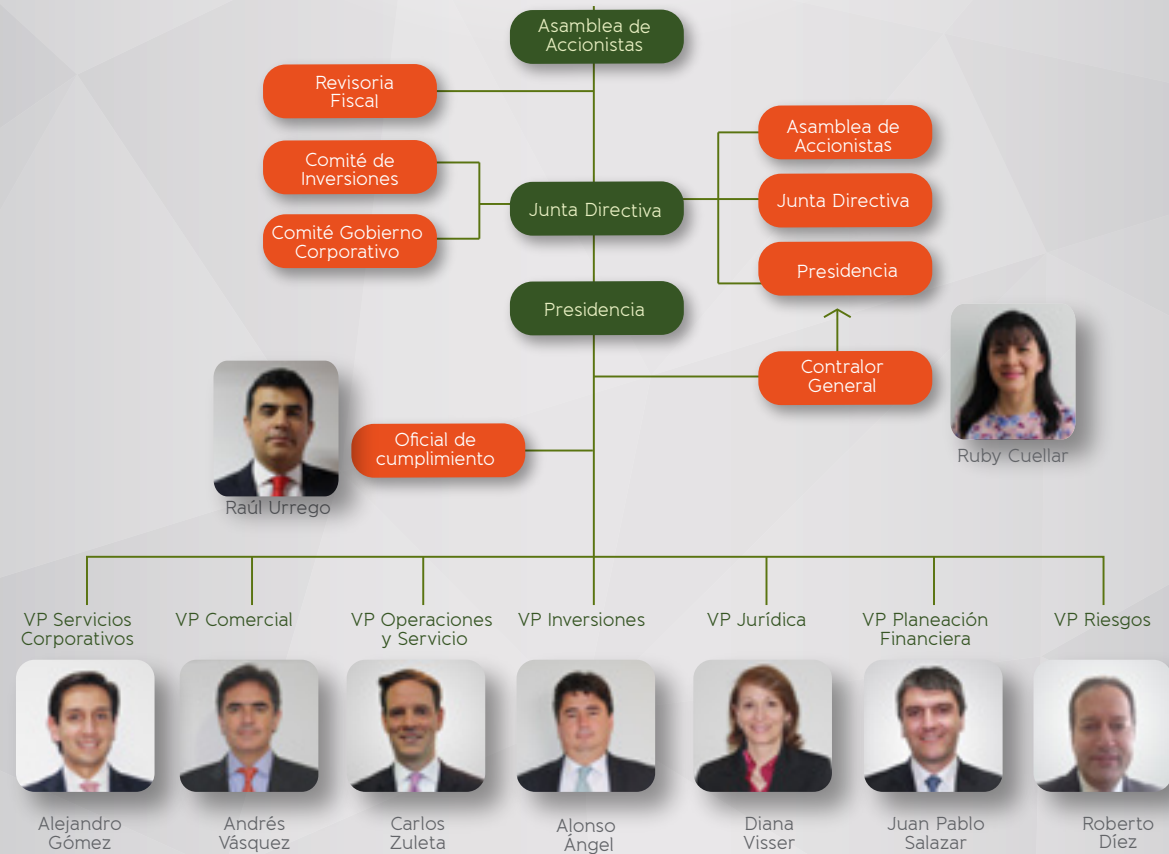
Asamblea de Accionistas

Revisoria Fiscal

Comité de Inversiones

Comité Gobierno Corporativo

Junta Directiva

Asamblea de Accionistas

Junta Directiva

Presidencia

Presidencia

Contralor General

Ruby Cuellar

Oficial de cumplimiento

Raúl Urrego

VP Servicios Corporativos

VP Comercial

VP Operaciones y Servicio

VP Inversiones

VP Jurídica

VP Planeación Financiera

VP Riesgos

Alejandro Gómez

Andrés Vásquez

Carlos Zuleta

Alonso Ángel

Diana Visser

Juan Pablo Salazar

Roberto Díez